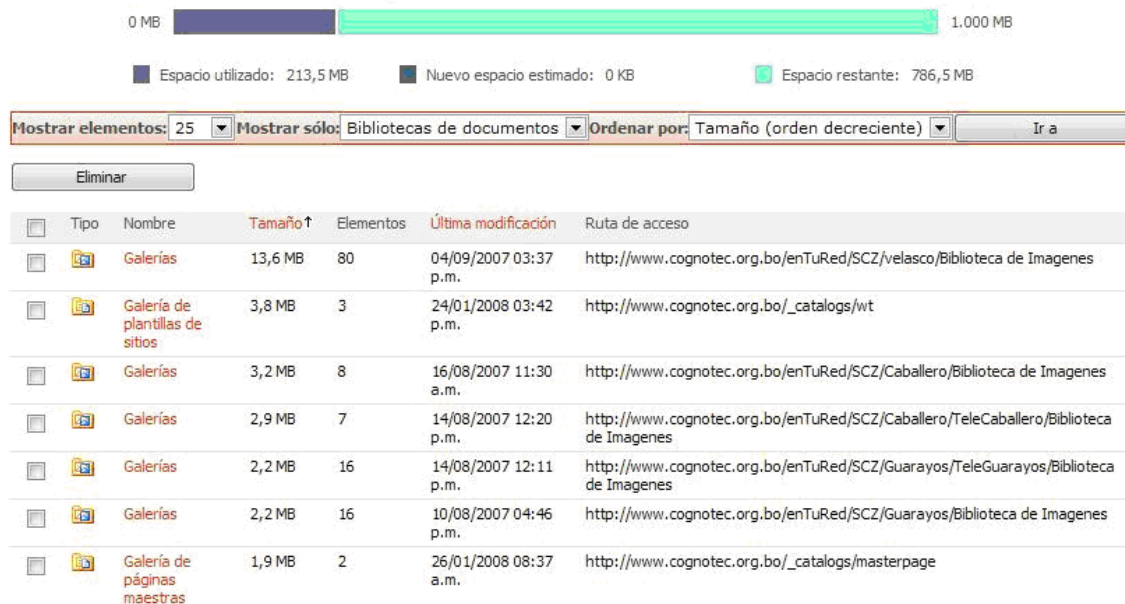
0 MB 1.000 MB

Espacio utilizado: 213,5 MB Nuevo espacio estimado: 0 KB Espacio restante: 786,5 MB

Mostrar elementos: 25 Mostrar sólo: Bibliotecas de documentos Ordenar por: Tamaño (orden decreciente) Ir a

Eliminar

| | Tipo | Nombre | Tamaño↑ | Elementos | Última modificación | Ruta de acceso |
|---|---|---|---|---|---|---|
| | | Galerías | 13,6 MB | 80 | 04/09/2007 03:37 p.m. | http://www.cognotec.org.bo/enTuRed/SCZ/velasco/Biblioteca de Imagenes |
| | | Galería de plantillas de sitios | 3,8 MB | 3 | 24/01/2008 03:42 p.m. | http://www.cognotec.org.bo/_catalogs/wt |
| | | Galerías | 3,2 MB | 8 | 16/08/2007 11:30 a.m. | http://www.cognotec.org.bo/enTuRed/SCZ/Caballero/Biblioteca de Imagenes |
| | | Galerías | 2,9 MB | 7 | 14/08/2007 12:20 p.m. | http://www.cognotec.org.bo/enTuRed/SCZ/Caballero/TeleCaballero/Biblioteca de Imagenes |
| | | Galerías | 2,2 MB | 16 | 14/08/2007 12:11 p.m. | http://www.cognotec.org.bo/enTuRed/SCZ/Guarayos/TeleGuarayos/Biblioteca de Imagenes |
| | | Galerías | 2,2 MB | 16 | 10/08/2007 04:46 p.m. | http://www.cognotec.org.bo/enTuRed/SCZ/Guarayos/Biblioteca de Imagenes |
| | | Galería de páginas maestras | 1,9 MB | 2 | 26/01/2008 08:37 a.m. | http://www.cognotec.org.bo/_catalogs/masterpage |